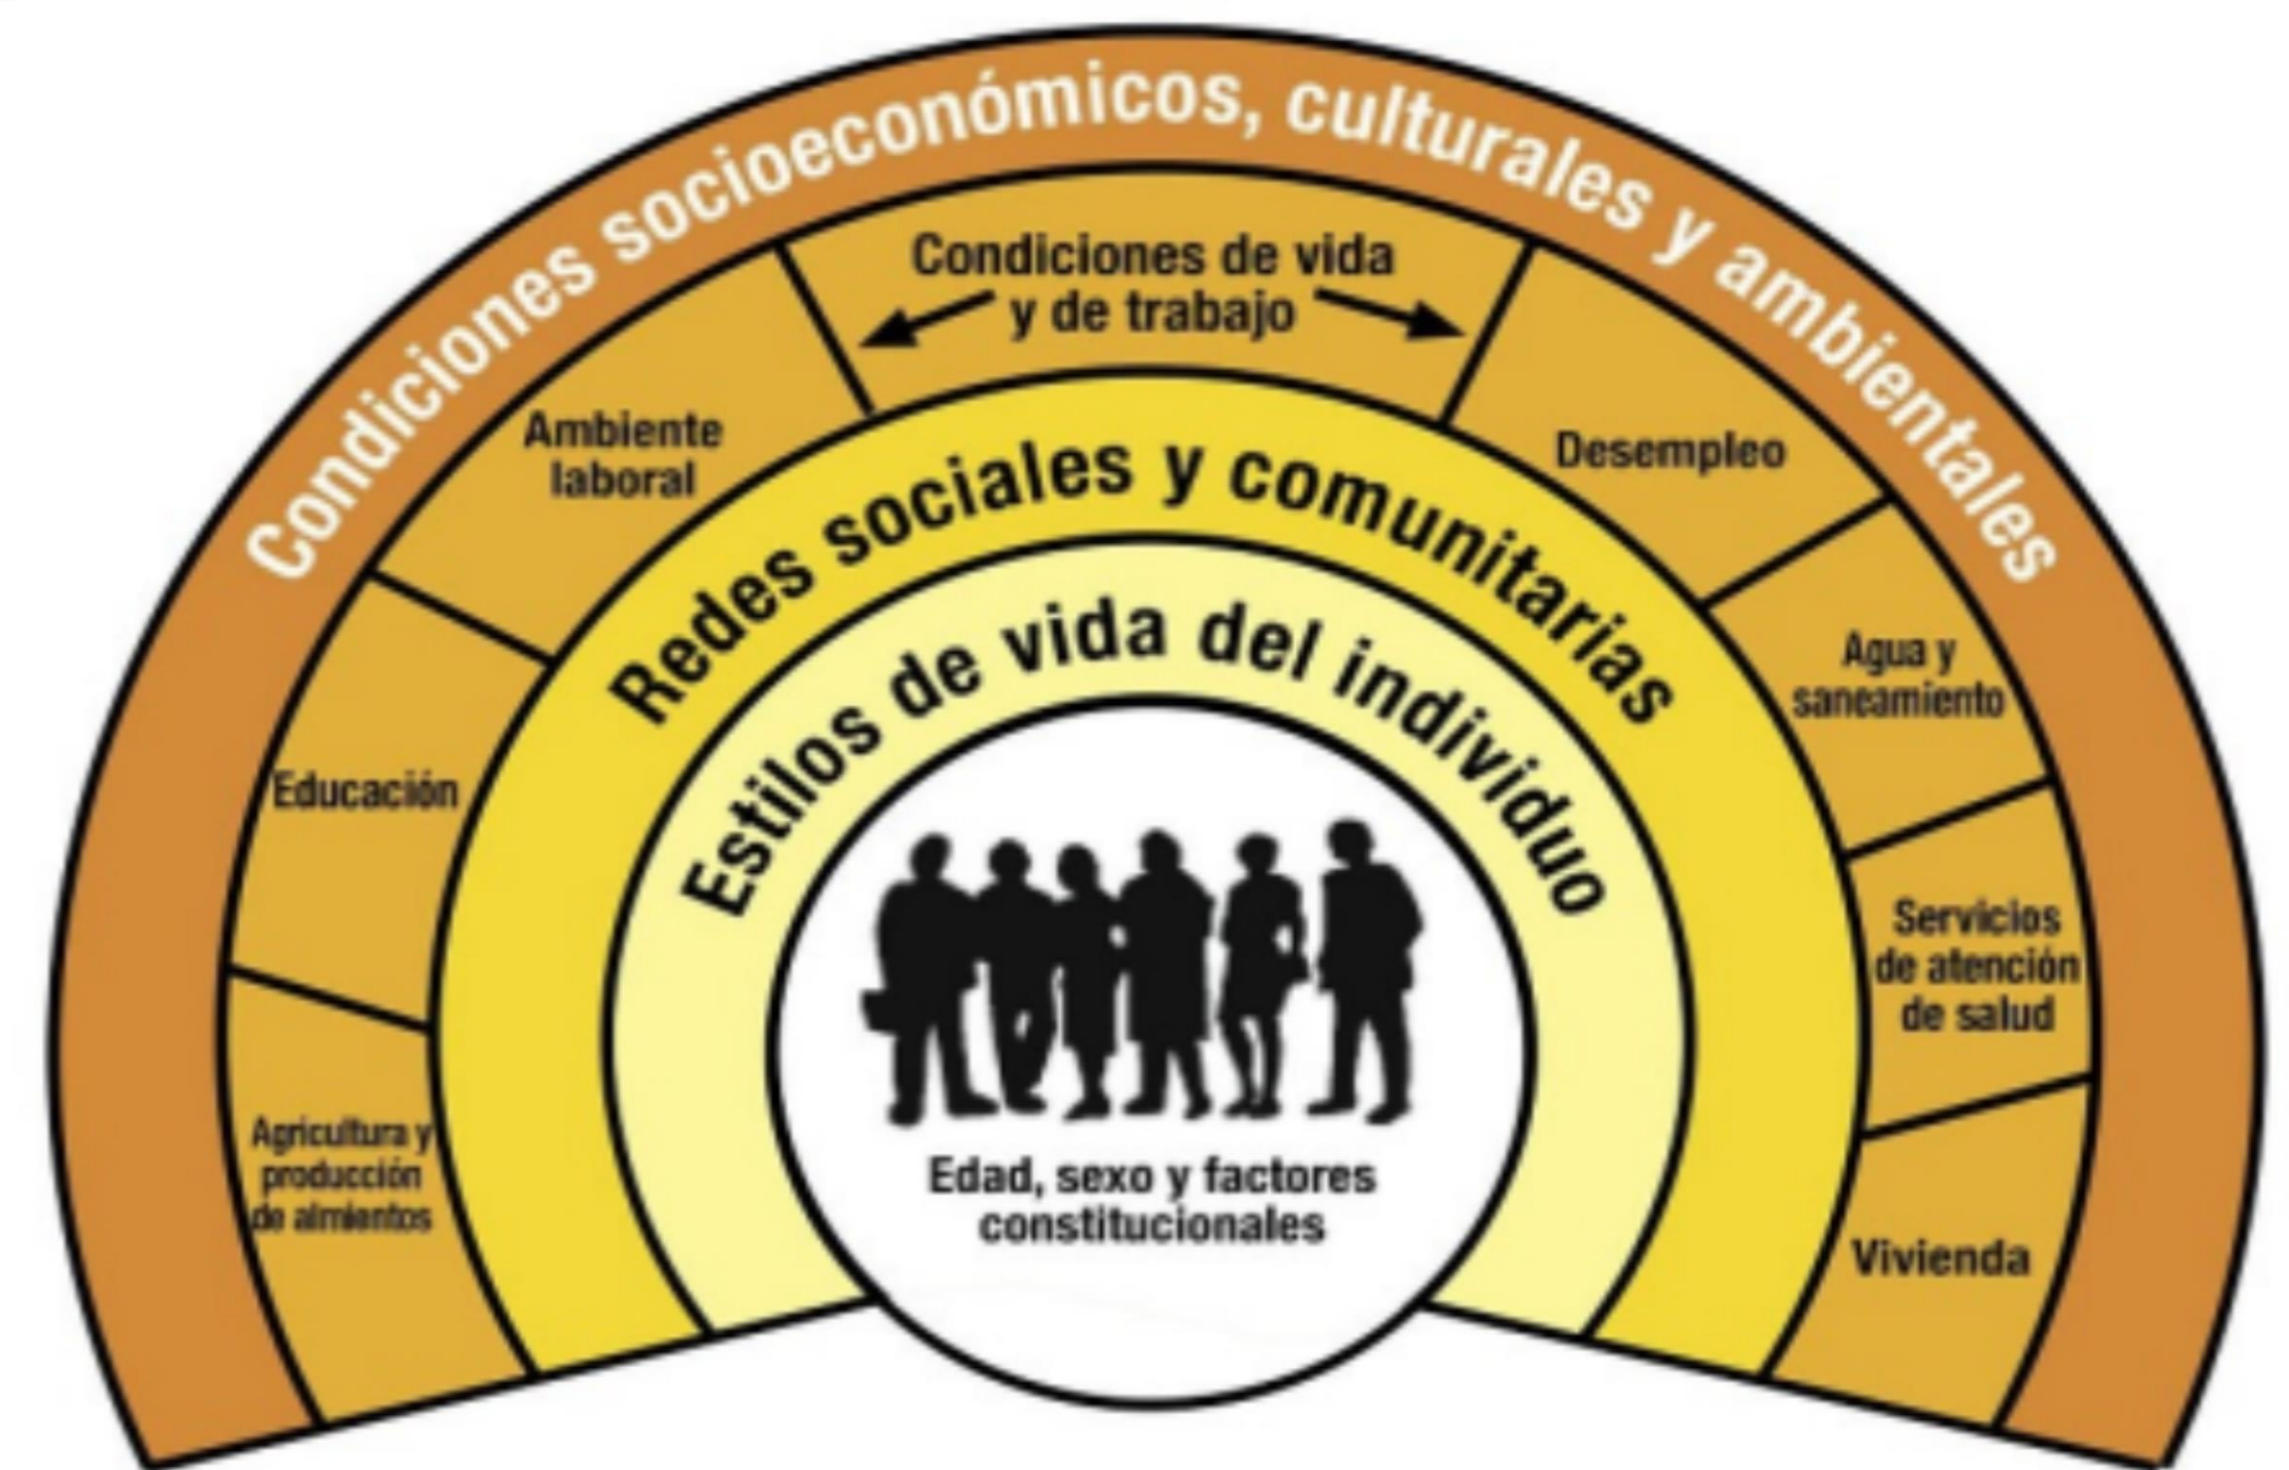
Condiciones socioeconómicos, culturales y ambientales

Condiciones de vida y de trabajo

Ambiente laboral

Desempleo

Educación

Agua y saneamiento

Agricultura y producción de almientos

Servicios de atención de salud

Vivienda

Redes sociales y comunitarias

Estilos de vida del individuo

Edad, sexo y factores constitucionales